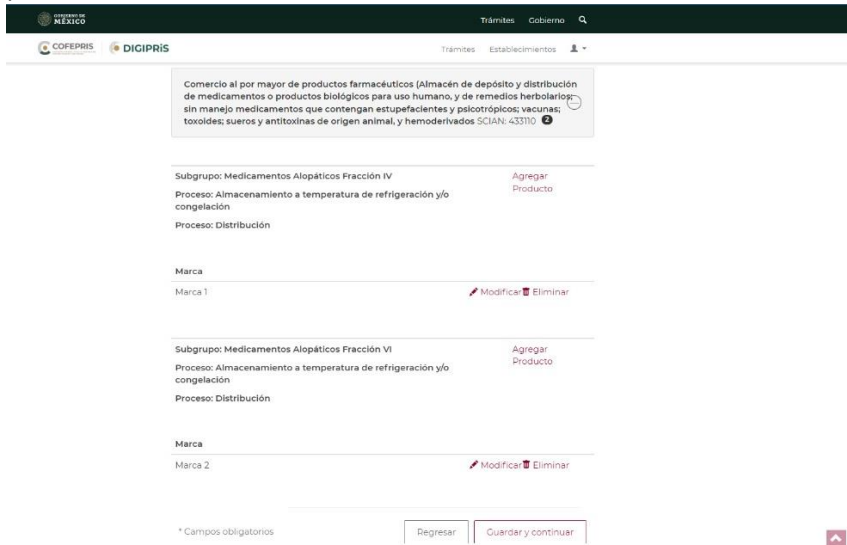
GOBIERNO DE MÉXICO

Trámites Gobierno

COFEPRIS DIGIPRiS

Trámites Establecimientos

Comercio al por mayor de productos farmacéuticos (Almacén de depósito y distribución de medicamentos o productos biológicos para uso humano, y de remedios herbolarios; sin manejo medicamentos que contengan estupefacientes y psicotrópicos; vacunas; toxoides; sueros y antitoxinas de origen animal, y hemoderivados SCIAN: 433110 2

Subgrupo: Medicamentos Alopáticos Fracción IV

Proceso: Almacenamiento a temperatura de refrigeración y/o congelación

Proceso: Distribución

Agregar Producto

| Marca | |
|---|---|
| Marca 1 | Modificar Eliminar |

Subgrupo: Medicamentos Alopáticos Fracción VI

Proceso: Almacenamiento a temperatura de refrigeración y/o congelación

Proceso: Distribución

Agregar Producto

| Marca | |
|---|---|
| Marca 2 | Modificar Eliminar |

* Campos obligatorios

Regresar Guardar y continuar